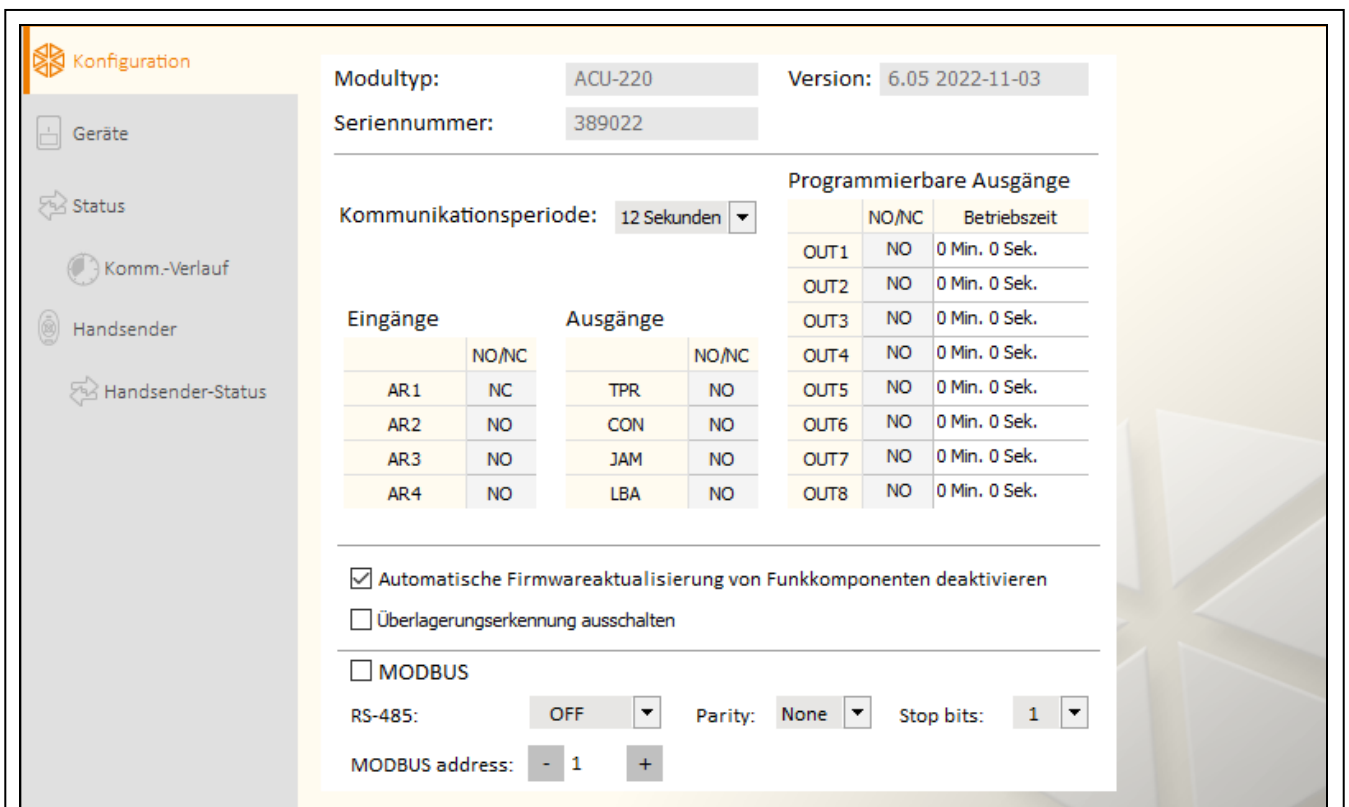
Konfiguration
Geräte
Status
Komm.-Verlauf
Handsender
Handsender-Status

Modultyp: ACU-220
Version: 6.05 2022-11-03
Seriennummer: 389022

Kommunikationsperiode: 12 Sekunden

Programmierbare Ausgänge

| | NO/NC | Betriebszeit |
|---|---|---|
| OUT1 | NO | 0 Min. 0 Sek. |
| OUT2 | NO | 0 Min. 0 Sek. |
| OUT3 | NO | 0 Min. 0 Sek. |
| OUT4 | NO | 0 Min. 0 Sek. |
| OUT5 | NO | 0 Min. 0 Sek. |
| OUT6 | NO | 0 Min. 0 Sek. |
| OUT7 | NO | 0 Min. 0 Sek. |
| OUT8 | NO | 0 Min. 0 Sek. |

Eingänge

| | NO/NC |
|---|---|
| AR1 | NC |
| AR2 | NO |
| AR3 | NO |
| AR4 | NO |

Ausgänge

| | NO/NC |
|---|---|
| TPR | NO |
| CON | NO |
| JAM | NO |
| LBA | NO |

Automatische Firmwareaktualisierung von Funkkomponenten deaktivieren
Überlagerungserkennung ausschalten

MODBUS
RS-485: OFF
Parity: None
Stop bits: 1
MODBUS address: - 1 +